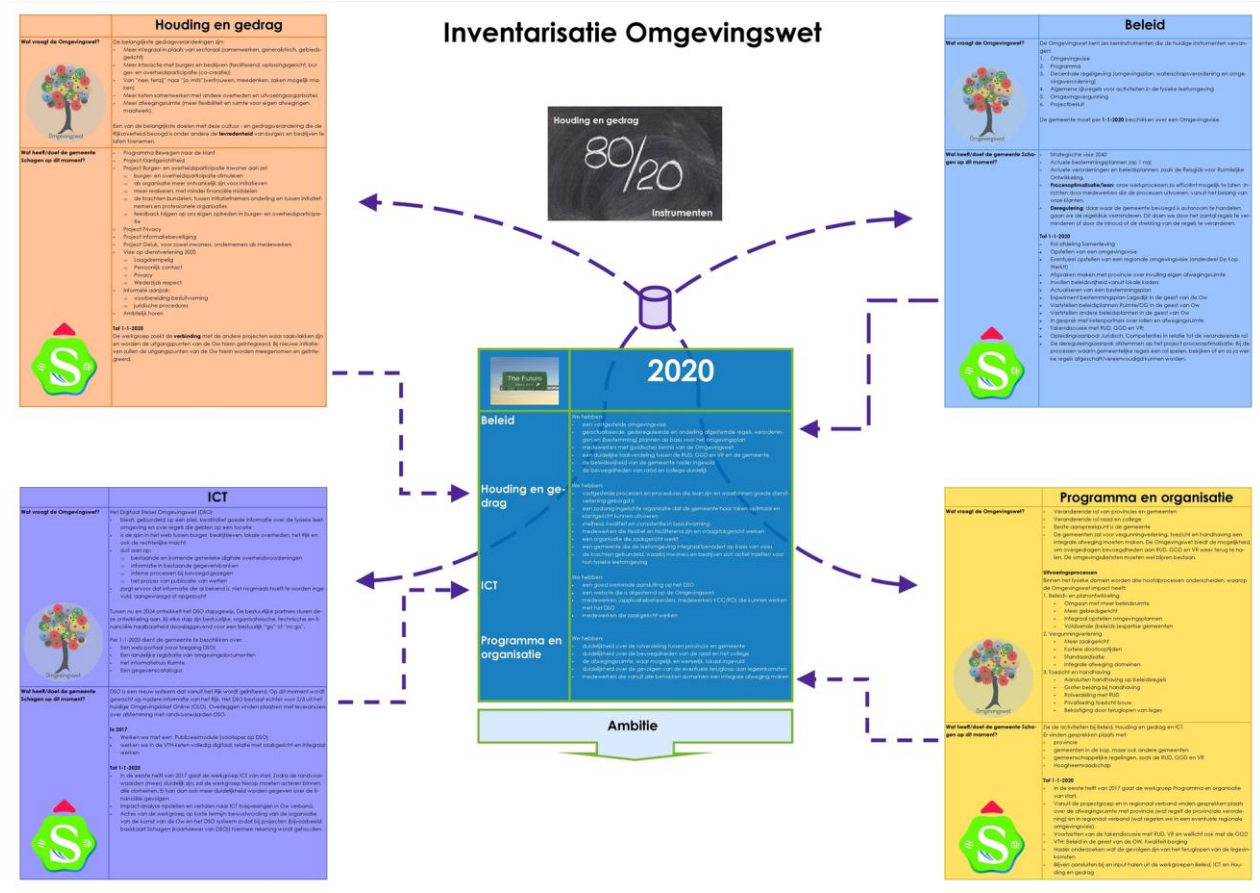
Inventarisatie Omgevingswet

Houding en gedrag

Wat vraagt de Omgevingswet?

De belangrijkste gedragsveranderingen zijn:
- Meer integraal in plaats van sectoraal (samenwerken, generalistisch, gebiedsgericht)
- Meer interactie met burgers en bedrijven (faciliterend, oplossingsgericht, burger- en overheidsparticipatie (co-creatie))
- Van "nee, tenzij" naar "ja mits" (vertrouwen, meedenken, zaken mogelijk maken)
- Meer/beter samenwerken met andere overheden en uitvoeringsorganisaties
- Meer afwegingsruimte (meer flexibiliteit en ruimte voor eigen afwegingen, maatwerk).

Een van de belangrijkste doelen met deze cultuur- en gedragsverandering die de Rijksoverheid beoogd is onder andere de tevredenheid van burgers en bedrijven te laten toenemen.

Omgevingswet

Wat heeft/doet de gemeente Schagen op dit moment?

- Programma Bewegen naar de klant
- Project Klantgerichtheid
- Project Burger- en overheidsparticipatie Inwoner aan zet
  - burger- en overheidsparticipatie stimuleren
  - als organisatie meer ontvankelijk zijn voor initiatieven
  - meer ruimte maken, met minder financiële middelen
  - de krachten bundelen, tussen initiatiefnemers onderling en tussen initiatiefnemers en professionele organisaties
  - feedback krijgen op ons eigen optreden in burger- en overheidsparticipatie
- Project Privacy
- Project Informatiebeveiliging
- Project Geluk, voor zowel inwoners, ondernemers als medewerkers
- Visie op dienstverlening 2020
  - Laagdrempelig
  - Persoonlijk contact
  - Privacy
  - Wederzijds respect
- Informele aanpak:
  - vooroverleg-besluitvorming
  - juridische procedures
- Ambtelijk horen

Tot 1-1-2020
De werkgroep zoekt de verbinding met de andere projecten waar raakvlakken zijn en worden de uitgangspunten van de Ow hierin geïntegreerd. Bij nieuwe initiatieven zullen de uitgangspunten van de Ow hierin worden meegenomen en geïntegreerd.

Houding en gedrag
80/20
Instrumenten

Beleid

Wat vraagt de Omgevingswet?

De Omgevingswet kent zes kerninstrumenten die de huidige instrumenten vervangen:
1. Omgevingsvisie
2. Programma
3. Decentrale regelgeving (omgevingsplan, waterschapsverordening en omgevingsverordening)
4. Algemene rijksregels voor activiteiten in de fysieke leefomgeving
5. Omgevingsvergunning
6. Projectbesluit

De gemeente moet per 1-1-2020 beschikken over een Omgevingsvisie.

Omgevingswet

Wat heeft/doet de gemeente Schagen op dit moment?

- Strategische visie 2040
- Actuele bestemmingsplannen (op 1 na)
- Actuele verordeningen en beleidsplannen, zoals de Regels voor Ruimtelijke Ontwikkeling.
- Procesoptimalisatie/lean: onze werkprocessen zo efficiënt mogelijk te laten. Inzichten door medewerkers die de processen uitvoeren, vanuit het belang van onze klanten.
- Deregulering: daar waar de gemeente bevoegd is autonoom te handelen, gaan we de regeldruk verminderen. Dit doen we door het aantal regels te verminderen of door de inhoud of de strekking van de regels te veranderen.

Tot 1-1-2020
- Rol afdeling Samenleving
- Opstellen van een omgevingsvisie
- Eventueel opstellen van een regionale omgevingsvisie (onderdeel De Kop Werkt!)
- Afspraken maken met provincie over invulling eigen afwegingsruimte
- Invullen beleidsvrijheid vanuit lokale kaders
- Actualiseren van een bestemmingsplan
- Experiment bestemmingsplan Lagedijk in de geest van de Ow
- Voorstellen beleidsplannen Ruimte/OG in de geest van Ow
- Voorstellen andere beleidsplannen in de geest van Ow
- In gesprek met ketenpartners over rollen en afwegingsruimte
- Takendiscussie met RUD, GGD en VR
- Opleidingsaanbod: Juridisch. Competenties in relatie tot de veranderende rol
- De dereguleringsaanpak afstemmen op het project procesoptimalisatie. Bij de processen waarin gemeentelijke regels een rol spelen, bekijken of en zo ja welke regels afgeschaft/vereenvoudigd kunnen worden.

The Future

2020

Beleid
We hebben:
- een vastgestelde omgevingsvisie
- geactualiseerde, gedereguleerde en onderling afgestemde regels, verordeningen en (bestemming) plannen als basis voor het omgevingsplan
- medewerkers met (juridische) kennis van de Omgevingswet
- een duidelijke taakverdeling tussen de RUD, GGD en VR en de gemeente
- de beleidsvrijheid van de gemeente nader ingevuld
- de bevoegdheden van raad en college duidelijk

Houding en gedrag
We hebben:
- vastgestelde processen en procedures die lean zijn en waarbinnen goede dienstverlening gewaarborgd is
- een zodanig ingerichte organisatie dat de gemeente haar taken optimaal en klantgericht kunnen uitvoeren
- snelheid, kwaliteit en consistentie in besluitvorming
- medewerkers die flexibel en faciliterend zijn en vraaggestuurd werken
- een organisatie die zaakgericht werkt
- een gemeente die de leefomgeving integraal benadert op basis van visie
- de krachten gebundeld, waarbij inwoners en bedrijven zich actief inzetten voor hun fysieke leefomgeving

ICT
We hebben:
- een goed werkende aansluiting op het DSO
- een website die is afgestemd op de Omgevingswet
- medewerkers (applicatiebeheerders, medewerkers KCC/ROL) die kunnen werken met het DSO
- medewerkers die zaakgericht werken

Programma en organisatie
We hebben:
- duidelijkheid over de rolverdeling tussen provincie en gemeente
- duidelijkheid over de bevoegdheden van de raad en het college
- de afwegingsruimte, waar mogelijk en wenselijk, lokaal ingevuld
- duidelijkheid over de gevolgen van de eventuele terugloop van legesinkomsten
- medewerkers die vanuit alle betrokken domeinen een integrale afweging maken

Ambitie

ICT

Wat vraagt de Omgevingswet?

Het Digitaal Stelsel Omgevingswet (DSO):
- biedt, gebundeld op een plek, kwalitatief goede informatie over de fysieke leefomgeving en over regels die gelden op een locatie
- is de spil in het web tussen burger, bedrijfsleven, lokale overheden, het Rijk en ook de rechterlijke macht
- sluit aan op:
  - bestaande en komende generieke digitale overheidsvoorzieningen
  - informatie in bestaande gegevensbanken
  - interne processen bij bevoegd gezagen
  - het proces van publicatie van wetten
- zorgt ervoor dat informatie die al bekend is, niet nogmaals hoeft te worden ingevuld, aangevraagd of opgezocht

Tussen nu en 2024 ontwikkelt het DSO stapsgewijs. De bestuurlijke partners dragen deze ontwikkeling aan. Bij elke stap zijn bestuurlijke, organisatorische, technische en financiële haalbaarheid doorslaggevend voor een bestuurlijk "go" of "no go".

Per 1-1-2020 dient de gemeente te beschikken over:
- Een web-portaal (voor toegang DSO)
- Een landelijke registratie van omgevingsdocumenten
- Het informatiehuis Ruimte
- Een gegevenscatalogus

Omgevingswet

Wat heeft/doet de gemeente Schagen op dit moment?

DSO is een nieuw systeem dat vanuit het Rijk wordt geïntroduceerd. Op dit moment wordt gewacht op nadere informatie van het Rijk. Het DSO bestaat echter voor 2/3 uit het huidige Omgevingsloket Online (OLO). Overleggen vinden plaatsen met leveranciers over afstemming met randvoorwaarden DSO.

In 2017
- Werken we met een Publiceermodule (voorloper op DSO)
- werken we in de VTH-keten volledig digitaal, relatie met zaakgericht en integraal werken

Tot 1-1-2020
- In de eerste helft van 2017 gaat de werkgroep ICT van start. Zodra de randvoorwaarden (meer) duidelijk zijn, zal de werkgroep hierop moeten acteren binnen alle domeinen. Er kan dan ook meer duidelijkheid worden gegeven over de financiële gevolgen.
- Impact-analyse opstellen en vertalen naar ICT toepassingen in Ow verband.
- Acties van de werkgroep op korte termijn: bewustwording van de organisatie van de komst van de Ow en het DSO systeem zodat bij projecten (bijvoorbeeld basiskaart Schagen (kaartviewer van DSO)) hiermee rekening wordt gehouden.

Programma en organisatie

Wat vraagt de Omgevingswet?

- Veranderende rol van provincies en gemeenten
- Veranderende rol raad en college
- Eerste aanspreekpunt is de gemeente
- De gemeenten zal voor vergunningverlening, toezicht en handhaving een integrale afweging moeten maken. De Omgevingswet biedt de mogelijkheid om overgedragen bevoegdheden aan RUD, GGD en VR weer terug te halen. De omgevingsdiensten moeten wel blijven bestaan.

Uitvoeringsprocessen
Binnen het fysieke domein worden drie hoofdprocessen onderscheiden, waarop de Omgevingswet impact heeft:
1. Beleids- en planontwikkeling
  - Omgaan met meer beleidsruimte
  - Meer gebiedsgericht
  - Integraal opstellen omgevingsplannen
  - Voldoende (beleids-)expertise gemeenten
2. Vergunningverlening
  - Meer zaakgericht
  - Kortere doorlooptijden
  - Standaardisatie
  - Integrale afweging domeinen
3. Toezicht en handhaving
  - Aansluiten handhaving op beleidsdoels
  - Groter belang bij handhaving
  - Rolverdeling met RUD
  - Privatisering toezicht bouw
  - Bekostiging door terugloop van leges

Omgevingswet

Wat heeft/doet de gemeente Schagen op dit moment?

De de activiteiten bij Beleid, Houding en gedrag en ICT.
Er vinden gesprekken plaats met:
- provincie
- gemeenten in de kop, maar ook andere gemeenten
- gemeenschappelijke regelingen, zoals de RUD, GGD en VR
- Hoogheemraadschap.

Tot 1-1-2020
- In de eerste helft van 2017 gaat de werkgroep Programma en organisatie van start.
- Vanuit de projectgroep en in regionaal verband vinden gesprekken plaats over de afwegingsruimte met provincie (wat regelt de provinciale verordening) en in regionaal verband (wat regelen we in een eventuele regionale omgevingsvisie).
- Voorstellen van de takendiscussie met RUD, VR en wellicht ook met de GGD
- VTH Beleid in de geest van de OW, Kwaliteit borging
- Nader onderzoek naar de gevolgen zijn van het teruglopen van de legesinkomsten
- Blijven aansluiten bij en input halen uit de werkgroepen Beleid, ICT en Houding en gedrag